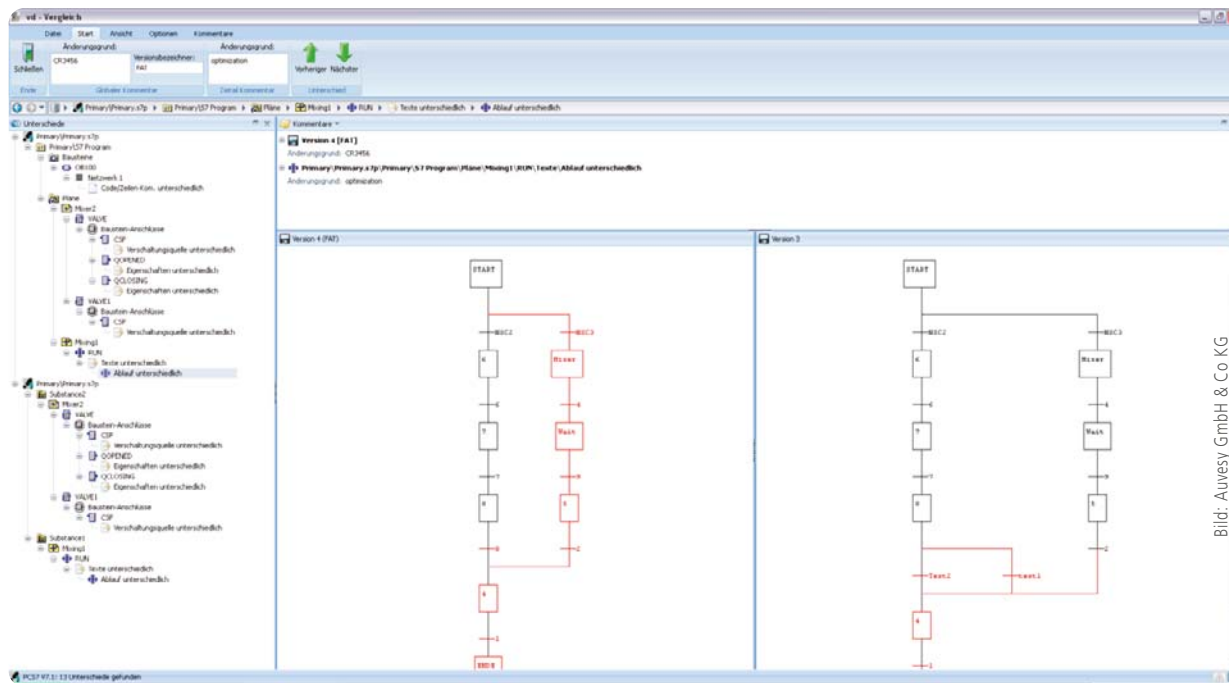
vd - Vergleich

Datei Start Ansicht Optionen Kommentare

Änderungsgrund: CR3456
Versionsbezeichner: FAT
Änderungsgrund: optimization

Schließen
Vorheriger Nächster

Ende Globaler Kommentar Detail Kommentar Unterschied

Primary\Primary.s7p ▸ Primary\S7 Program ▸ Pläne ▸ Mixing1 ▸ RUN ▸ Texte unterschiedlich ▸ Ablauf unterschiedlich

Unterschiede

Primary\Primary.s7p
Primary\S7 Program
Bausteine
OB100
Netzwerk 1
Code/Zeilen-Kom. unterschiedlich
Pläne
Mixer2
VALVE
Baustein-Anschlüsse
CSP
Verschaltungsquelle unterschiedlich
QOPENED
Eigenschaften unterschiedlich
QCLOSING
Eigenschaften unterschiedlich
VALVE1
Baustein-Anschlüsse
CSP
Verschaltungsquelle unterschiedlich
Mixing1
RUN
Texte unterschiedlich
Ablauf unterschiedlich
Primary\Primary.s7p
Substance2
Mixer2
VALVE
Baustein-Anschlüsse
CSP
Verschaltungsquelle unterschiedlich
QOPENED
Eigenschaften unterschiedlich
QCLOSING
Eigenschaften unterschiedlich
VALVE1
Baustein-Anschlüsse
CSP
Verschaltungsquelle unterschiedlich
Substance1
Mixing1
RUN
Texte unterschiedlich
Ablauf unterschiedlich

Kommentare
Version 4 (FAT)
Änderungsgrund: CR3456
Primary\Primary.s7p\Primary\S7 Program\Pläne\Mixing1\RUN\Texte\Ablauf unterschiedlich
Änderungsgrund: optimization

Version 4 (FAT)
START
MSC2
MSC3
6
Mixer
6
Wait
7
8
8
9
9
2
4
1
END8

Version 3
START
MSC2
MSC3
6
Mixer
6
Wait
7
8
5
2
Test2
test1
4
1

PCS7 V7.1: 13 Unterschiede gefunden

Bild: Auvesy GmbH & Co KG